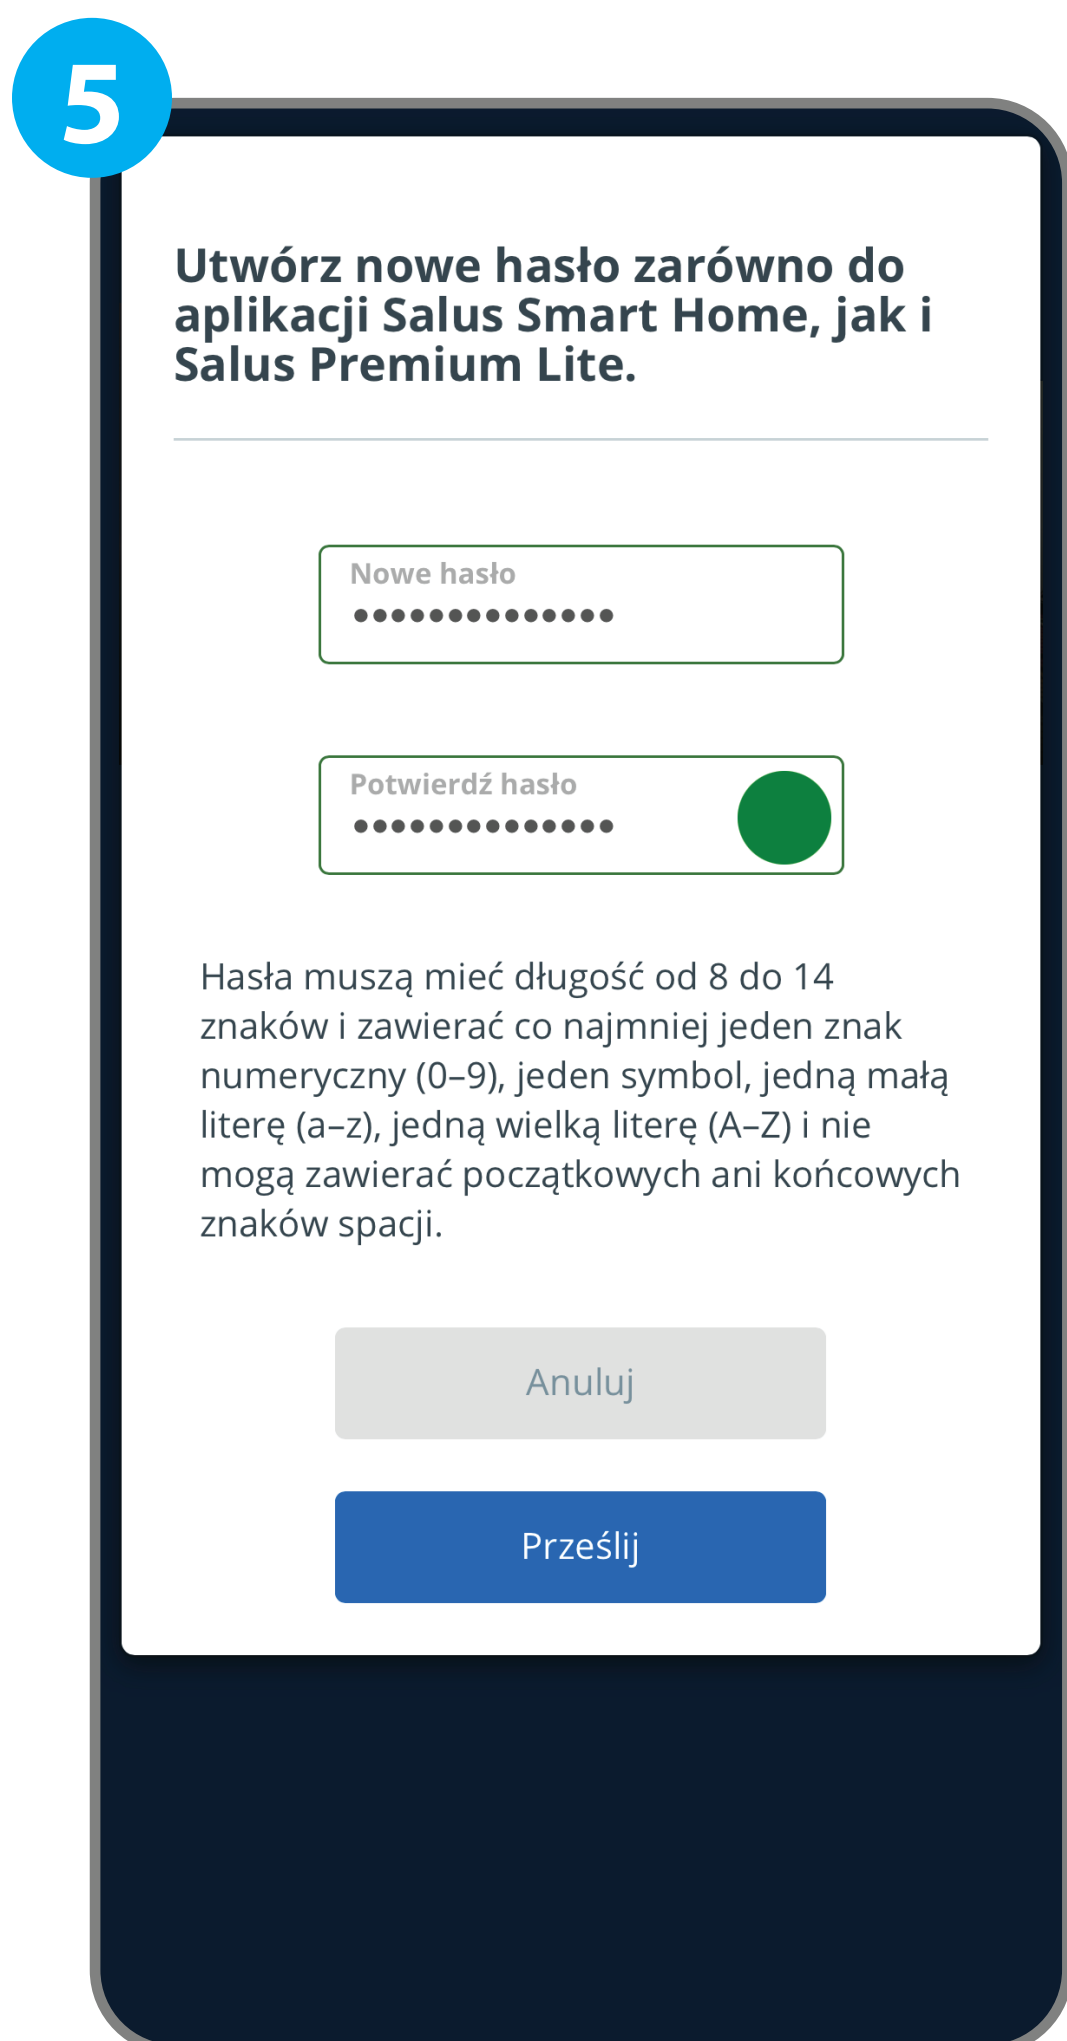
5

Utwórz nowe hasło zarówno do aplikacji Salus Smart Home, jak i Salus Premium Lite.

Nowe hasło
••••••••••••••

Potwierdź hasło
••••••••••••••

Hasła muszą mieć długość od 8 do 14 znaków i zawierać co najmniej jeden znak numeryczny (0–9), jeden symbol, jedną małą literę (a–z), jedną wielką literę (A–Z) i nie mogą zawierać początkowych ani końcowych znaków spacji.

Anuluj

Prześlij